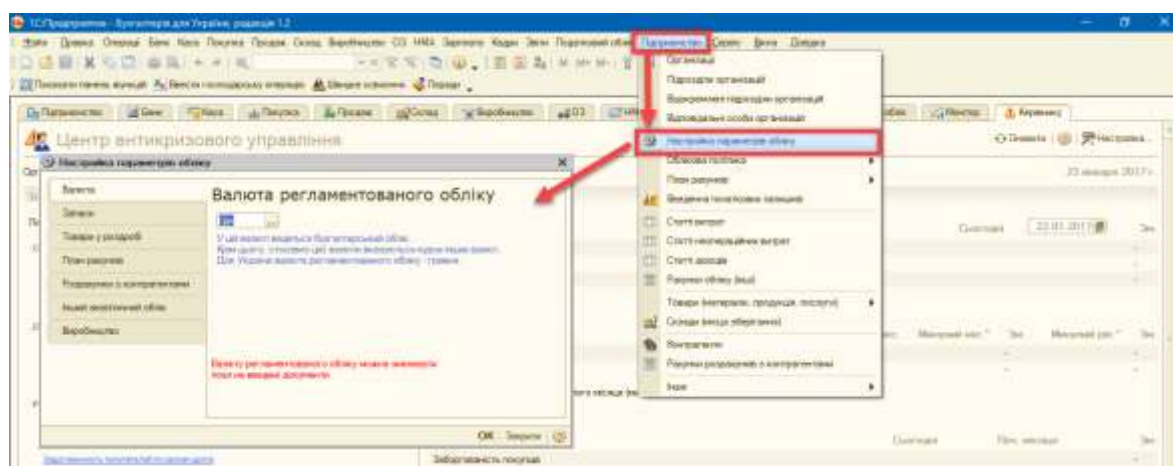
1С:Підприємство - Бухгалтерія для України, редакція 1.2

Центр антикризового управління

Настройка параметрів обліку

Валюта
Запаси
Товари у роздробі
План рахунків
Розрахунки з контрагентами
Інший оперативний облік
Виробництво

Валюта регламентованого обліку

У цій валюті ведеться бухгалтерський облік.
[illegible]
Для України валюта регламентованого обліку - гривня.

Валюту регламентованого обліку можна змінювати поки не введені документи.

OK Закрити

Підприємство
Організації
Підрозділи організацій
Відповідальні особи організацій
Настройка параметрів обліку
Облікова політика
План рахунків
Введення початкових залишків
Статті витрат
Статті неопераційних витрат
Статті доходів
Рахунки обліку (МЦ)
Товари (матеріали, продукція, послуги)
Склади (місця зберігання)
Контрагенти
Рахунки розрахунків з контрагентами
Інше

23 января 2017 г.
Сьогодні
23.01.2017
Заборгованість покупців